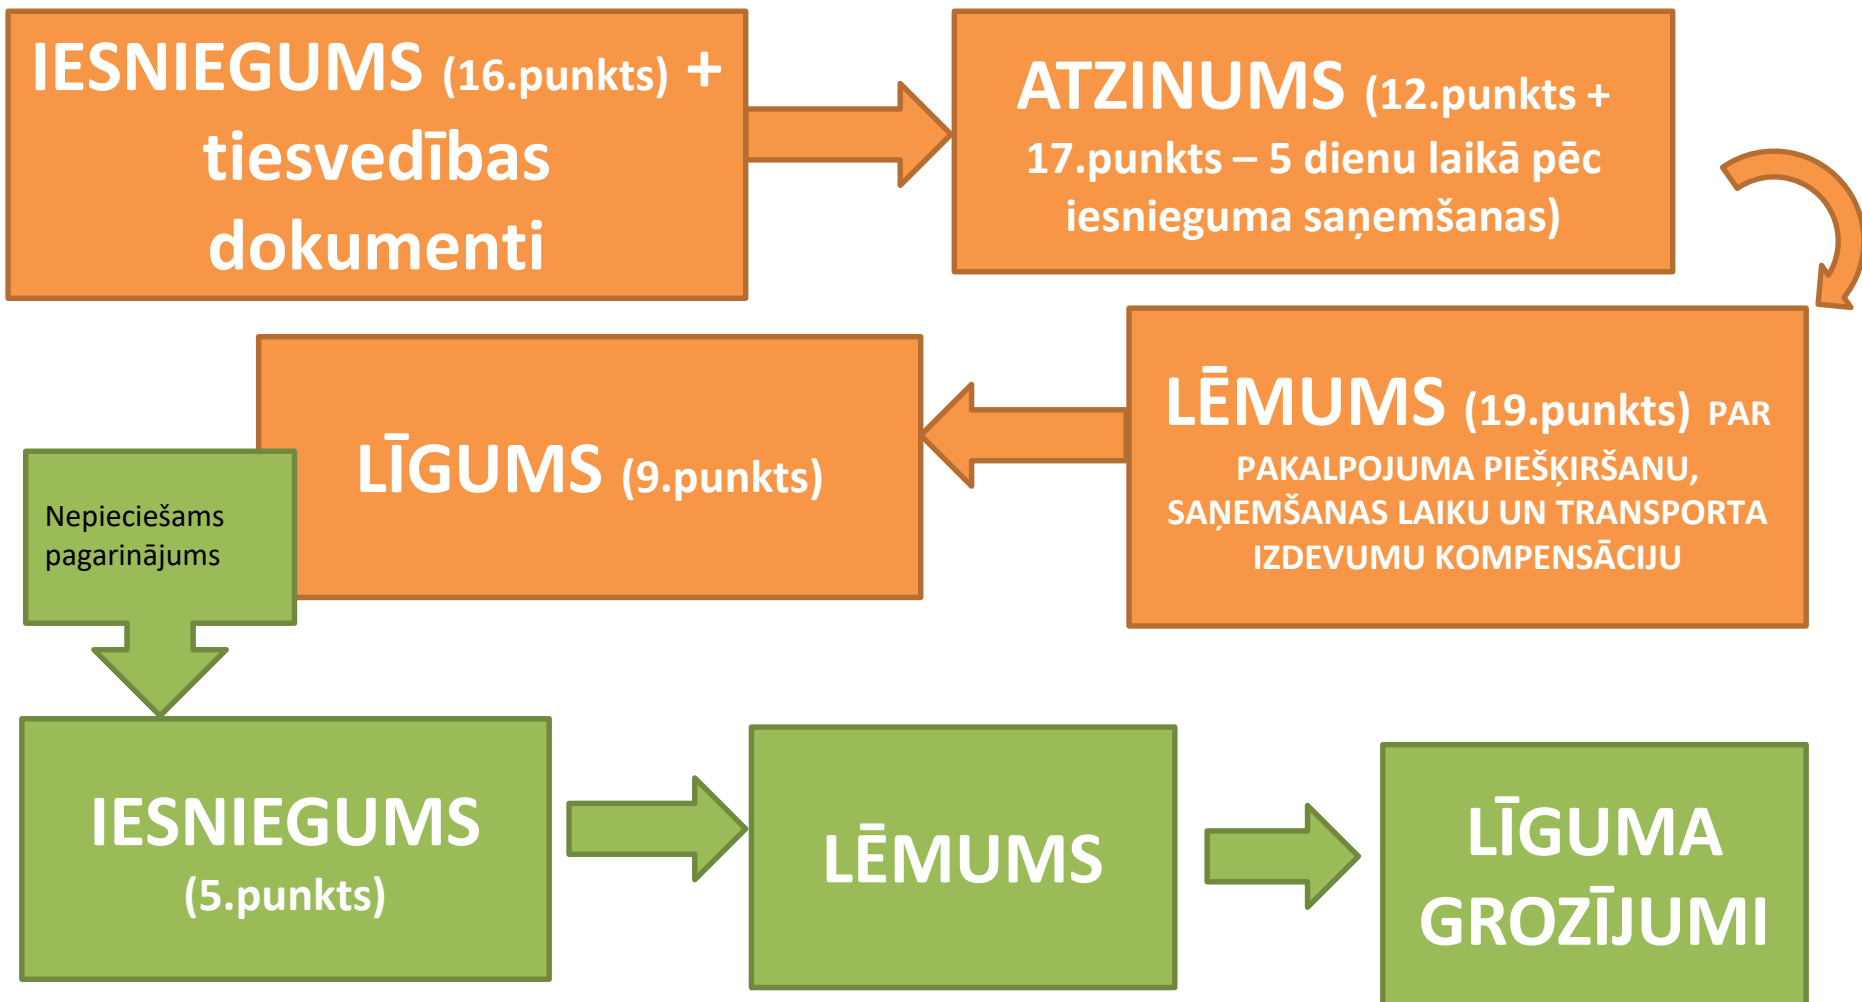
IESNIEGUMS (16.punkts) + tiesvedības dokumenti

ATZINUMS (12.punkts + 17.punkts – 5 dienu laikā pēc iesnieguma saņemšanas)

LĒMUMS (19.punkts) PAR PAKALPOJUMA PIEŠĶIRŠANU, SAŅEMŠANAS LAIKU UN TRANSPORTA IZDEVUMU KOMPENSĀCIJU

LĪGUMS (9.punkts)

Nepieciešams pagarinājums

IESNIEGUMS (5.punkts)

LĒMUMS

LĪGUMA GROZĪJUMI